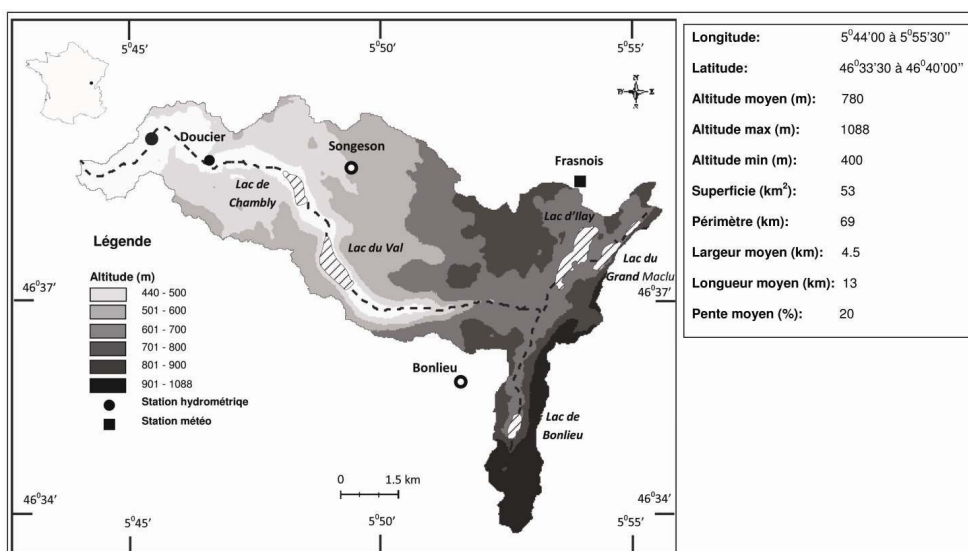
$5^0 45'$ $5^0 50'$ $5^0 55'$

N
W E
S

Doucier
Songeson
Frasnois
Lac de Chambly
Lac d'Ilay
Lac du Val
Lac du Grand Maclu
Légende

$46^0 37'$ $46^0 37'$

Altitude (m)
440 - 500
501 - 600
601 - 700
701 - 800
801 - 900
901 - 1088
Station hydrométrique
Station météo

Bonlieu
Lac de Bonlieu

0 1.5 km

$46^0 34'$ $46^0 34'$

$5^0 45'$ $5^0 50'$ $5^0 55'$

| | |
|---|---|
| Longitude: | $5^0 44'00$ à $5^0 55'30''$ |
| Latitude: | $46^0 33'30$ à $46^0 40'00''$ |
| Altitude moyen (m): | 780 |
| Altitude max (m): | 1088 |
| Altitude min (m): | 400 |
| Superficie ($km^2$): | 53 |
| Périmètre (km): | 69 |
| Largeur moyen (km): | 4.5 |
| Longueur moyen (km): | 13 |
| Pente moyen (%): | 20 |